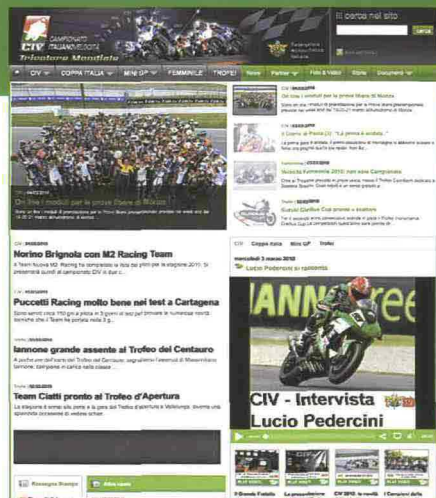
CIV CAMPIONATO ITALIANO VELOCITÀ

Il cerca nel sito

CIV | COPPA ITALIA | MINI GP | FEMMINILE | TROFEI | News | Partner | Foto & Video | Storia | Documenti

On line i moduli per le prove libere di Monza

Norino Brignola con M2 Racing Team

Pucchetti Racing molto bene nei test a Cartagena

Iannone grande assente al Trofeo del Centauro

Team Ciatti pronto al Trofeo d'Apertura

CIV | Coppa Italia | Mini GP | Trofei

mercoledì 3 marzo 2010

Lucio Pedercini si racconta

CIV - Intervista Lucio Pedercini

Rassegna Stampa

Altre news